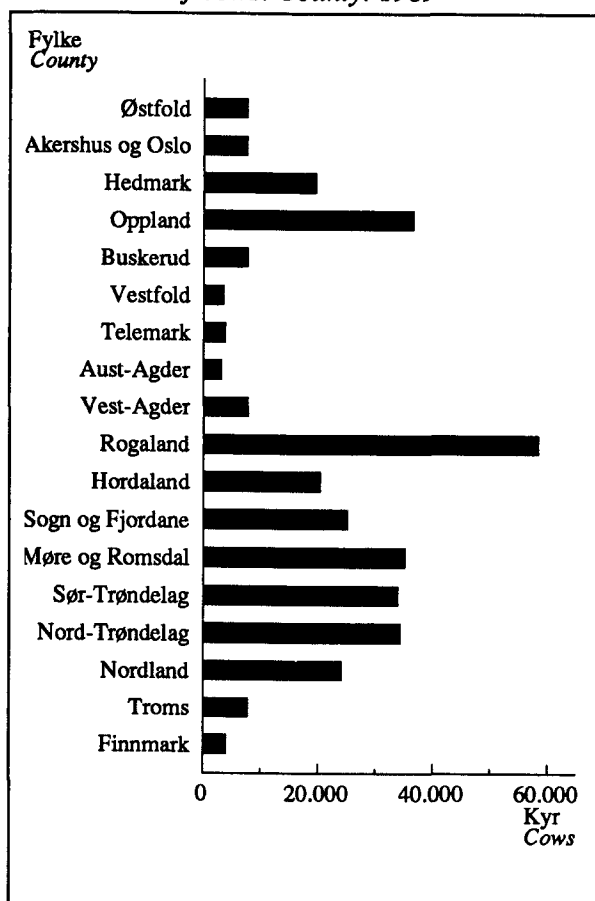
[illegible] County. 19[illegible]

Fylke
County

Østfold
Akershus og Oslo
Hedmark
Oppland
Buskerud
Vestfold
Telemark
Aust-Agder
Vest-Agder
Rogaland
Hordaland
Sogn og Fjordane
Møre og Romsdal
Sør-Trøndelag
Nord-Trøndelag
Nordland
Troms
Finnmark

0
20.000
40.000
60.000
Kyr
Cows